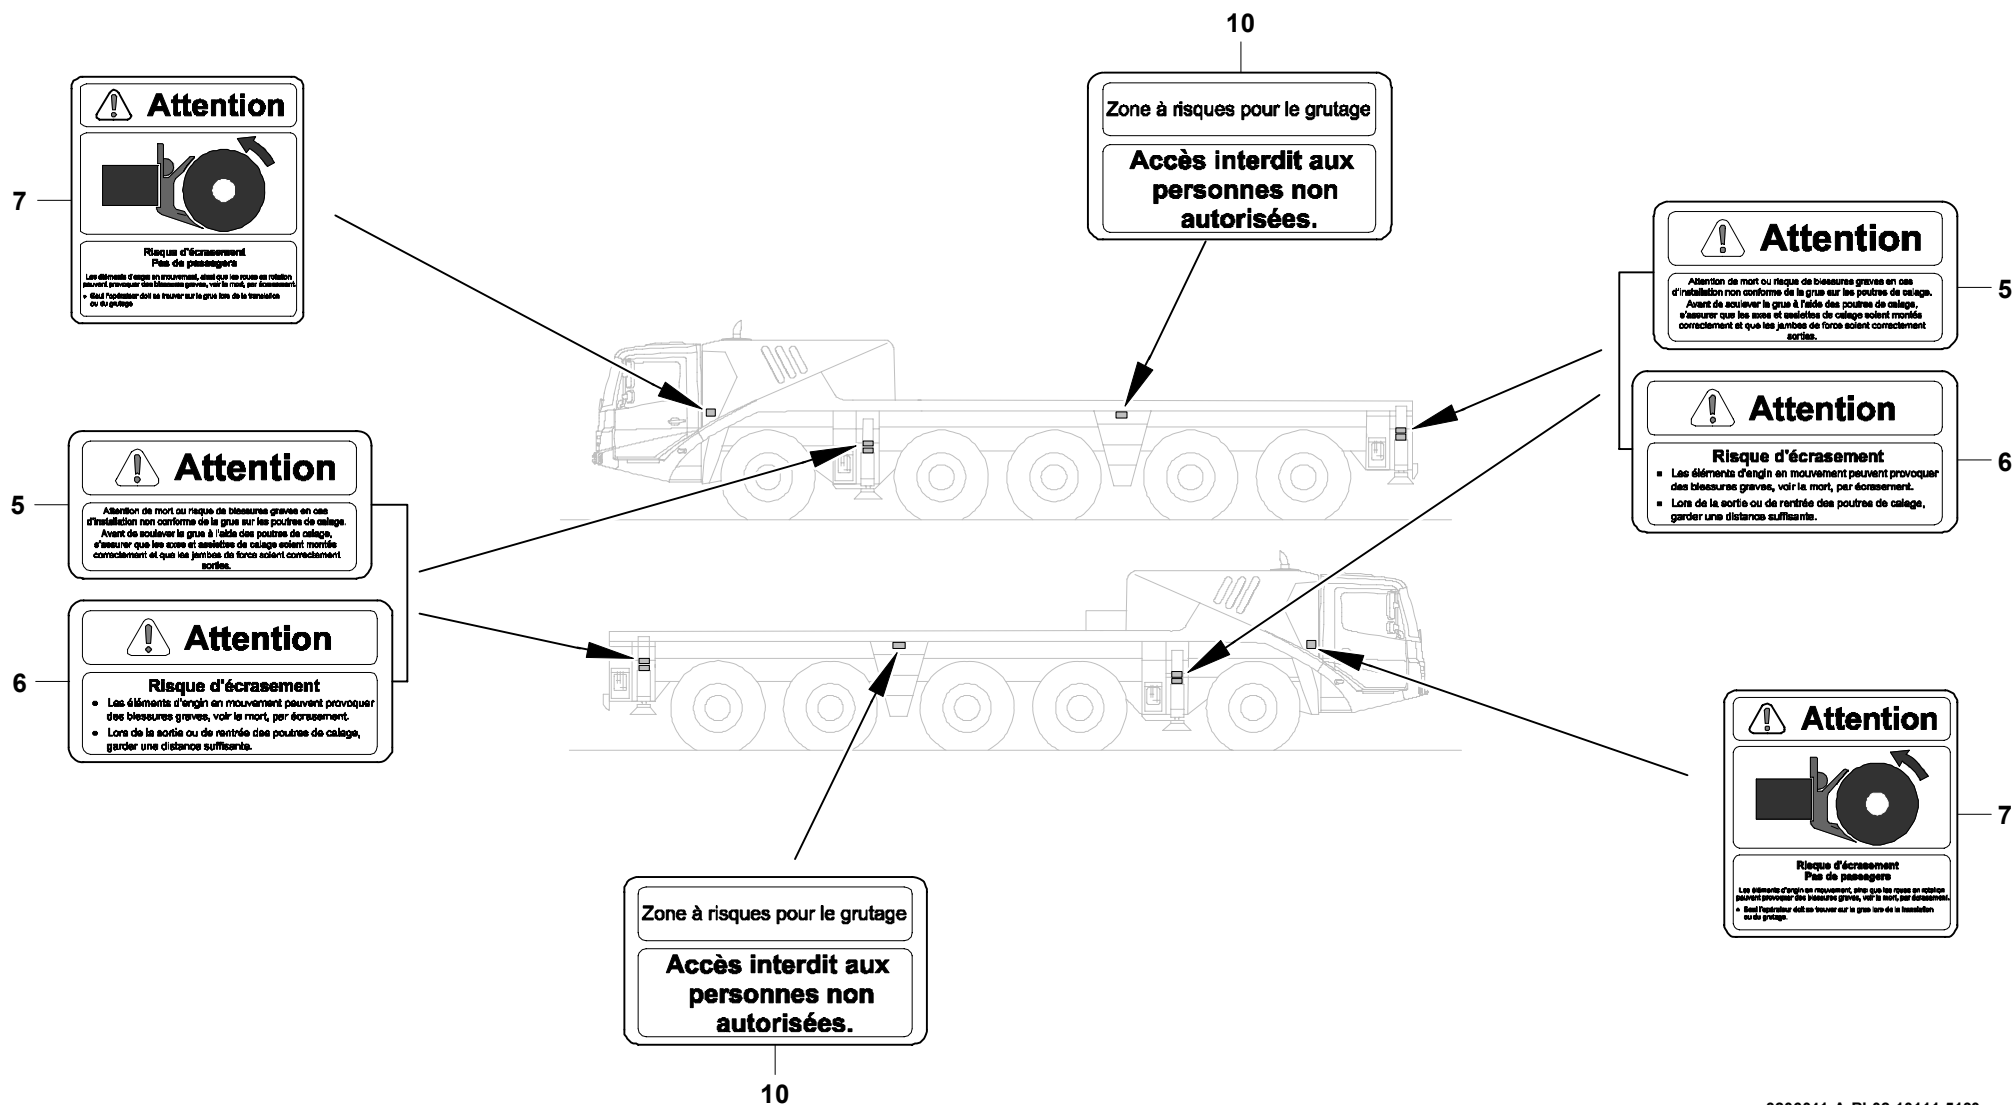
10

Attention

Risque d'écrasement
Pas de passagers

Les éléments d'engin en mouvement, ainsi que les roues en rotation peuvent provoquer des blessures graves, voir la mort, par écrasement.

• Seul l'opérateur doit se trouver sur la grue lors de la translation ou du grutage

7

Zone à risques pour le grutage

Accès interdit aux personnes non autorisées.

Attention

Attention de mort ou risque de blessures graves en cas d'installation non conforme de la grue sur les poutres de calage. Avant de soulever la grue à l'aide des poutres de calage, s'assurer que les axes et assiettes de calage soient montés correctement et que les jambes de force soient correctement sorties.

5

Attention

Risque d'écrasement

• Les éléments d'engin en mouvement peuvent provoquer des blessures graves, voir la mort, par écrasement.
• Lors de la sortie ou de rentrée des poutres de calage, garder une distance suffisante.

6

Attention

Attention de mort ou risque de blessures graves en cas d'installation non conforme de la grue sur les poutres de calage. Avant de soulever la grue à l'aide des poutres de calage, s'assurer que les axes et assiettes de calage soient montés correctement et que les jambes de force soient correctement sorties.

5

Attention

Risque d'écrasement

• Les éléments d'engin en mouvement peuvent provoquer des blessures graves, voir la mort, par écrasement.
• Lors de la sortie ou de rentrée des poutres de calage, garder une distance suffisante.

6

Attention

Risque d'écrasement
Pas de passagers

Les éléments d'engin en mouvement, ainsi que les roues en rotation peuvent provoquer des blessures graves, voir la mort, par écrasement.

• Seul l'opérateur doit se trouver sur la grue lors de la translation ou du grutage.

7

Zone à risques pour le grutage

Accès interdit aux personnes non autorisées.

10

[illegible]